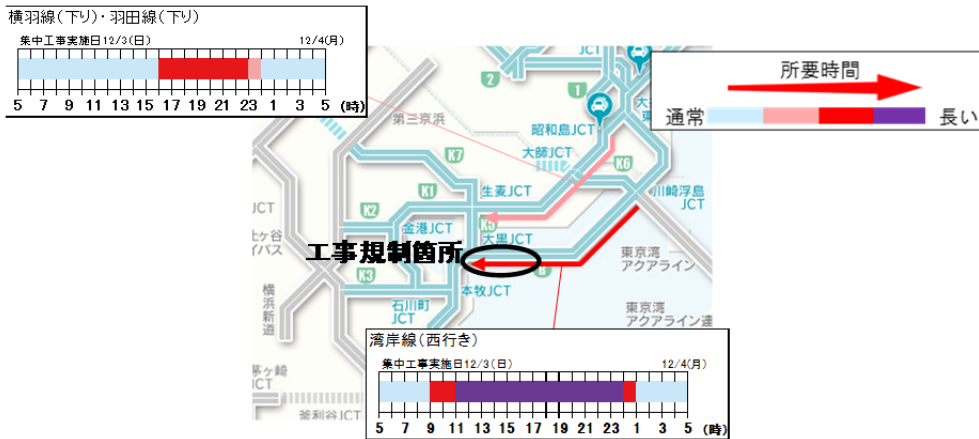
横羽線(下り)・羽田線(下り)

集中工事実施日12/3(日)

12/4(月)

5 7 9 11 13 15 17 19 21 23 1 3 5 (時)

所要時間

通常

長い

第三京浜

2

1

昭和島JCT

大師JCT

K7

K6

K1

生麦JCT

川崎浮島JCT

K2

金港JCT

K5

大黒JCT

工事規制箇所

東京湾アクアライン

JCT

保土ケ谷バイパス

K3

石川町JCT

本牧JCT

東京湾アクアライン連

横浜新道

B

湾岸線(西行き)

集中工事実施日12/3(日)

12/4(月)

5 7 9 11 13 15 17 19 21 23 1 3 5 (時)

狩場

JCT

釜利谷JCT

大